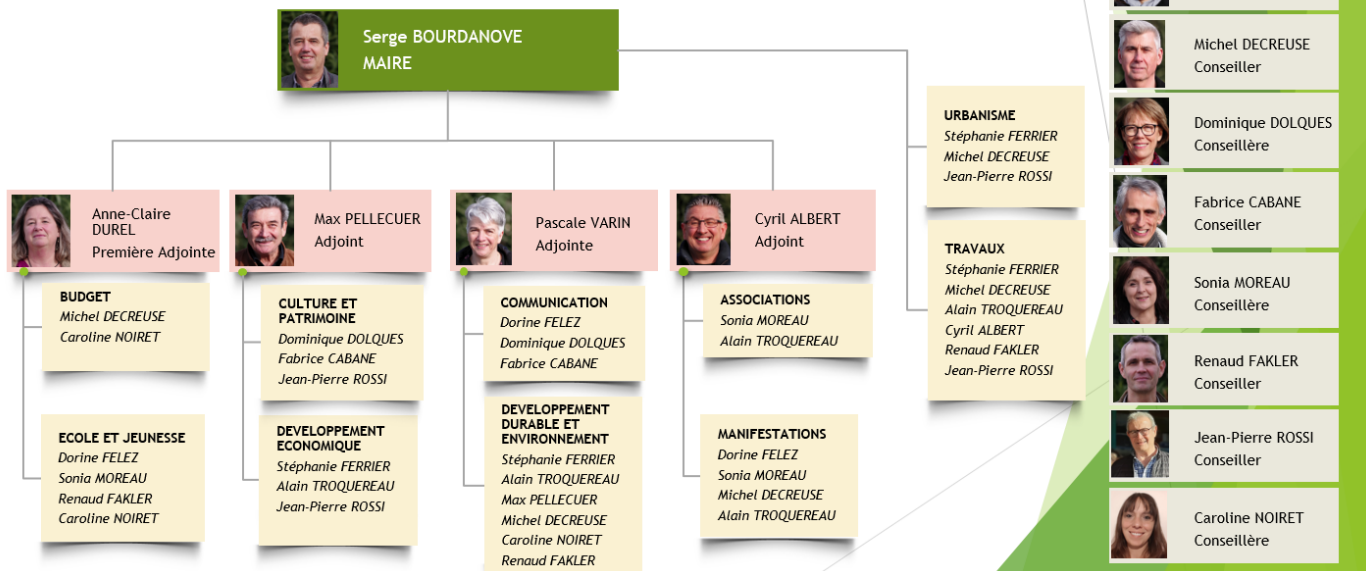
Serge BOURDANOVE
MAIRE

Anne-Claire DUREL
Première Adjointe

BUDGET
Michel DECREUSE
Caroline NOIRET

ECOLE ET JEUNESSE
Dorine FELEZ
Sonia MOREAU
Renaud FAKLER
Caroline NOIRET

Max PELLECUER
Adjoint

CULTURE ET PATRIMOINE
Dominique DOLQUES
Fabrice CABANE
Jean-Pierre ROSSI

DEVELOPPEMENT ECONOMIQUE
Stéphanie FERRIER
Alain TROQUEREAU
Jean-Pierre ROSSI

Pascale VARIN
Adjointe

COMMUNICATION
Dorine FELEZ
Dominique DOLQUES
Fabrice CABANE

DEVELOPPEMENT DURABLE ET ENVIRONNEMENT
Stéphanie FERRIER
Alain TROQUEREAU
Max PELLECUER
Michel DECREUSE
Caroline NOIRET
Renaud FAKLER

Cyril ALBERT
Adjoint

ASSOCIATIONS
Sonia MOREAU
Alain TROQUEREAU

MANIFESTATIONS
Dorine FELEZ
Sonia MOREAU
Michel DECREUSE
Alain TROQUEREAU

URBANISME
Stéphanie FERRIER
Michel DECREUSE
Jean-Pierre ROSSI

TRAVAUX
Stéphanie FERRIER
Michel DECREUSE
Alain TROQUEREAU
Cyril ALBERT
Renaud FAKLER
Jean-Pierre ROSSI

Michel DECREUSE
Conseiller

Dominique DOLQUES
Conseillère

Fabrice CABANE
Conseiller

Sonia MOREAU
Conseillère

Renaud FAKLER
Conseiller

Jean-Pierre ROSSI
Conseiller

Caroline NOIRET
Conseillère